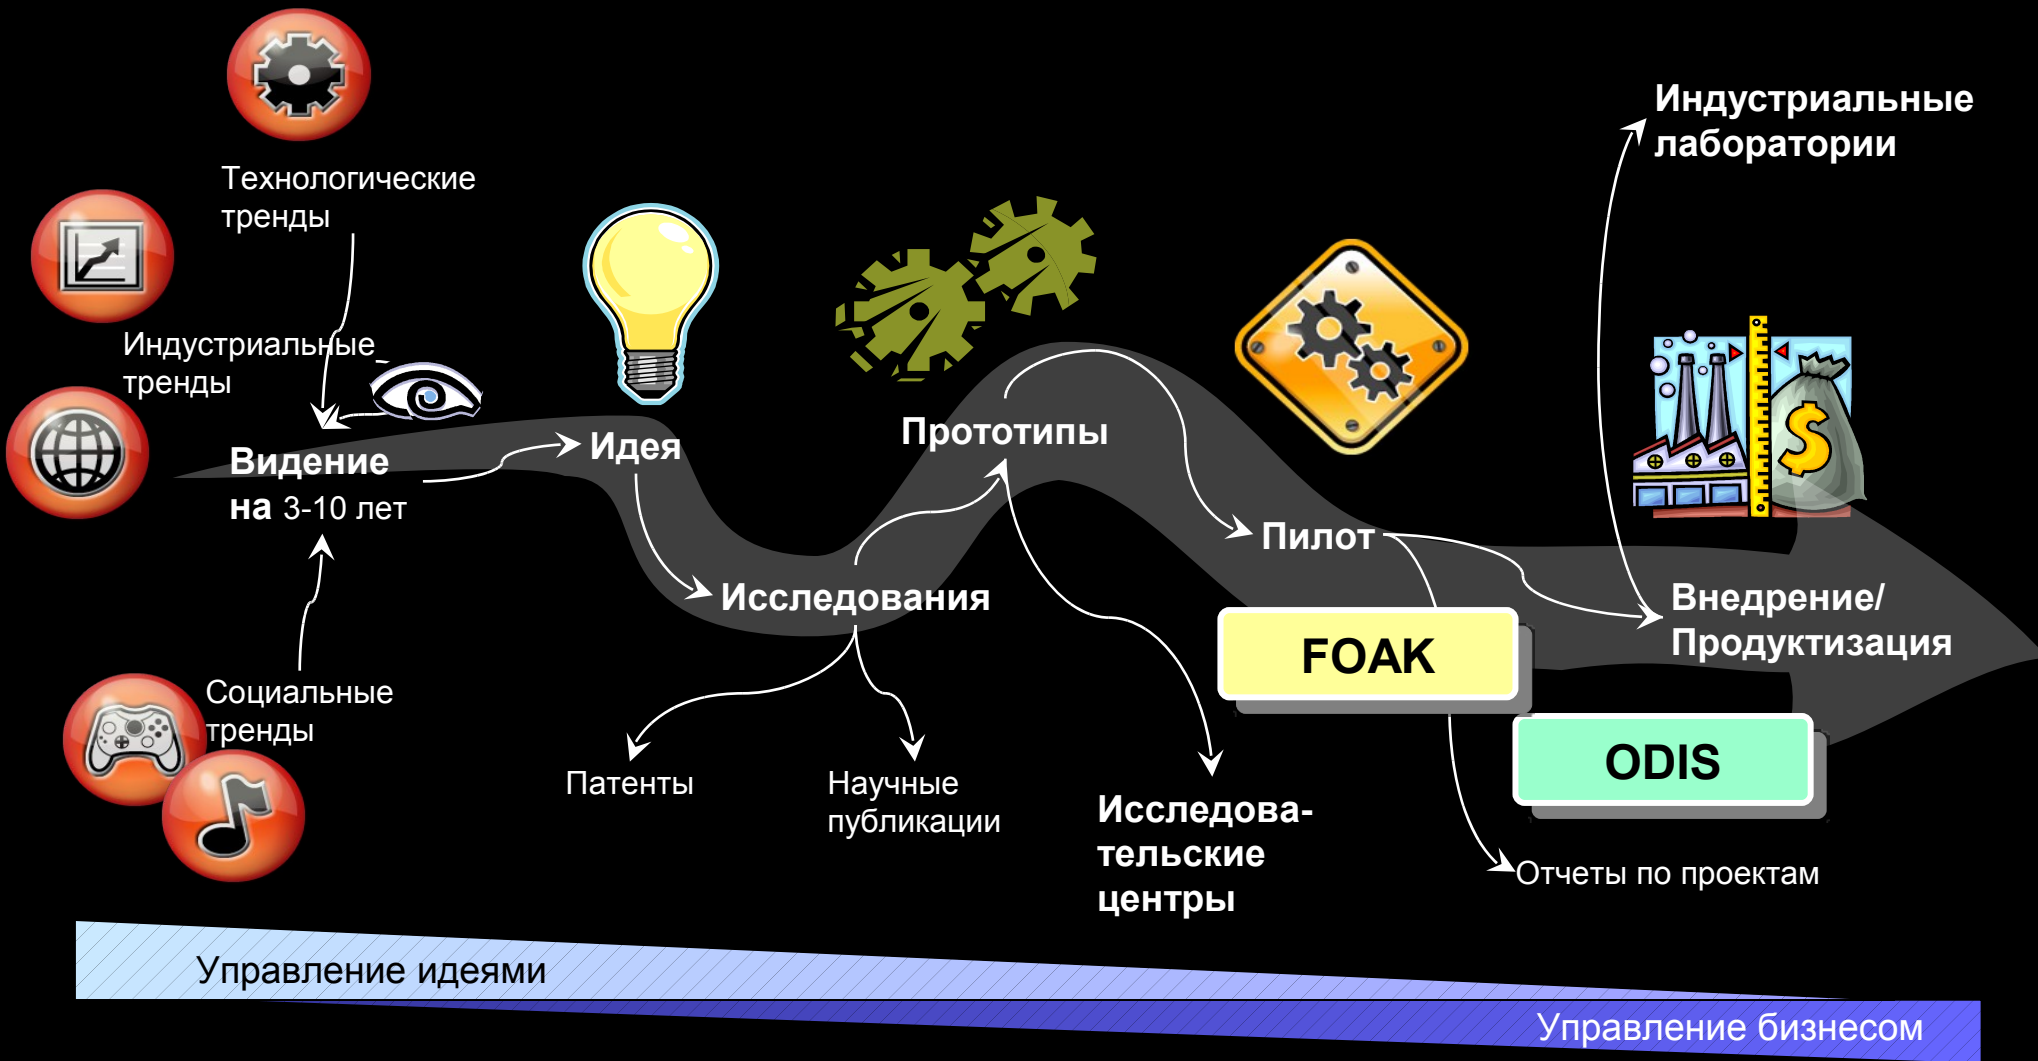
Технологические тренды

Индустриальные тренды

Видение на 3-10 лет

Социальные тренды

Идея

Исследования

Патенты

Научные публикации

Прототипы

Исследовательские центры

Пилот

FOAK

ODIS

Отчеты по проектам

Индустриальные лаборатории

Внедрение/ Продуктизация

Управление идеями

Управление бизнесом